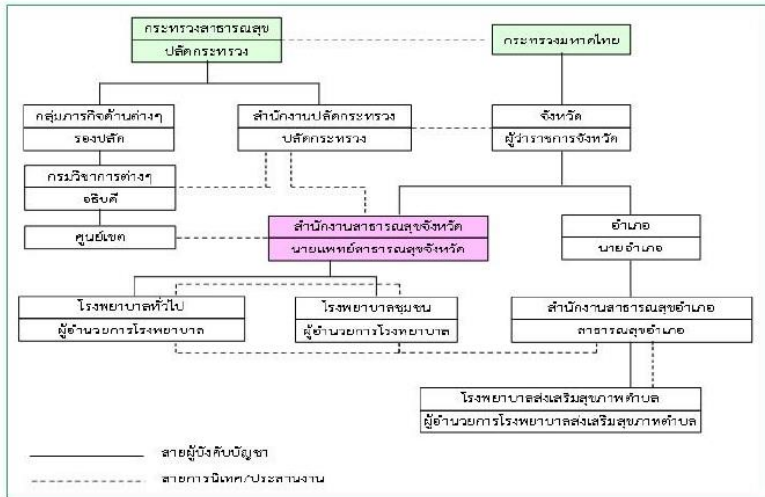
กระทรวงสาธารณสุข
ปลัดกระทรวง

กระทรวงมหาดไทย

กลุ่มภารกิจด้านต่างๆ
รองปลัด

สำนักงานปลัดกระทรวง
ปลัดกระทรวง

จังหวัด
ผู้ว่าราชการจังหวัด

กรมวิชาการต่างๆ
อธิบดี

ศูนย์เขต

สำนักงานสาธารณสุขจังหวัด
นายแพทย์สาธารณสุขจังหวัด

อำเภอ
นายอำเภอ

โรงพยาบาลทั่วไป
ผู้อำนวยการโรงพยาบาล

โรงพยาบาลชุมชน
ผู้อำนวยการโรงพยาบาล

สำนักงานสาธารณสุขอำเภอ
สาธารณสุขอำเภอ

โรงพยาบาลส่งเสริมสุขภาพตำบล
ผู้อำนวยการโรงพยาบาลส่งเสริมสุขภาพตำบล

สายผู้บังคับบัญชา
สายการนิเทศ/ประสานงาน